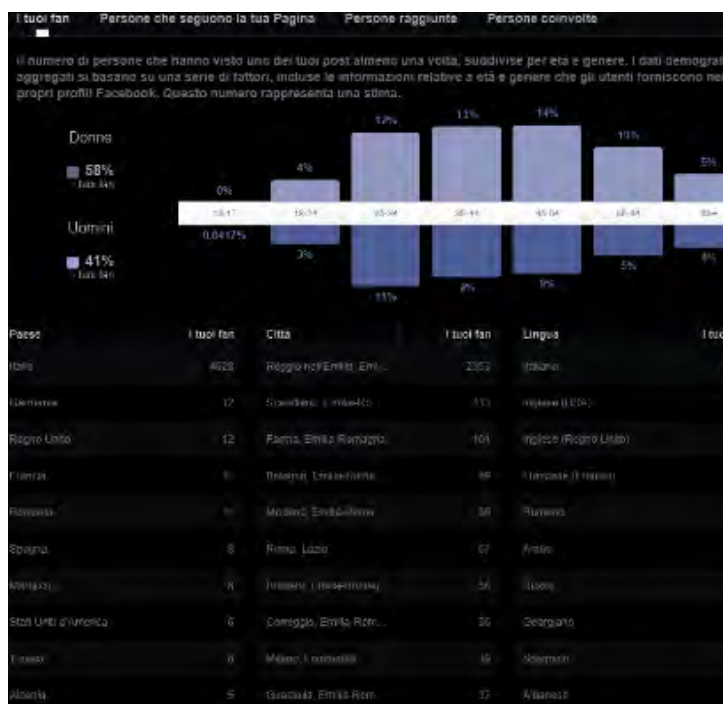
I tuoi fan Persone che seguono la tua Pagina Persone raggiunte Persone coinvolte

Il numero di persone che hanno visto uno dei tuoi post almeno una volta, suddivise per età e genere. I dati demograf aggregati si basano su una serie di fattori, incluse le informazioni relative a età e genere che gli utenti forniscono nei propri profili Facebook. Questo numero rappresenta una stima.

Donne
58%
I tuoi fan

Uomini
41%
I tuoi fan

0% 4% 12% 13% 14% 10% 5%

13-17 18-24 25-34 35-44 45-54 55-64 65+

0.04175% 3% 11% 9% 9% 5% 4%

| Paese | I tuoi fan | Città | I tuoi fan | Lingua | I tuo |
|---|---|---|---|---|---|
| Italia | 4628 | Reggio nell'Emilia, Emi... | 2363 | Italiano | |
| Germania | 12 | Scandiano, Emilia-Ro... | 115 | Inglese (USA) | |
| Regno Unito | 12 | Parma, Emilia-Romagna | 101 | Inglese (Regno Unito) | |
| Francia | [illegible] | Bologna, Emilia-Roma... | 88 | Francese (Francia) | |
| Romania | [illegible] | Modena, Emilia-Roma... | 58 | Rumeno | |
| Spagna | 8 | Roma, Lazio | 57 | Arabo | |
| Marocco | 8 | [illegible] | 56 | Russo | |
| Stati Uniti d'America | 6 | Correggio, Emilia-Rom... | 55 | Georgiano | |
| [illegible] | 6 | Milano, Lombardia | 45 | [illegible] | |
| Albania | 5 | Guastalla, Emilia-Rom... | 37 | Albanese | |